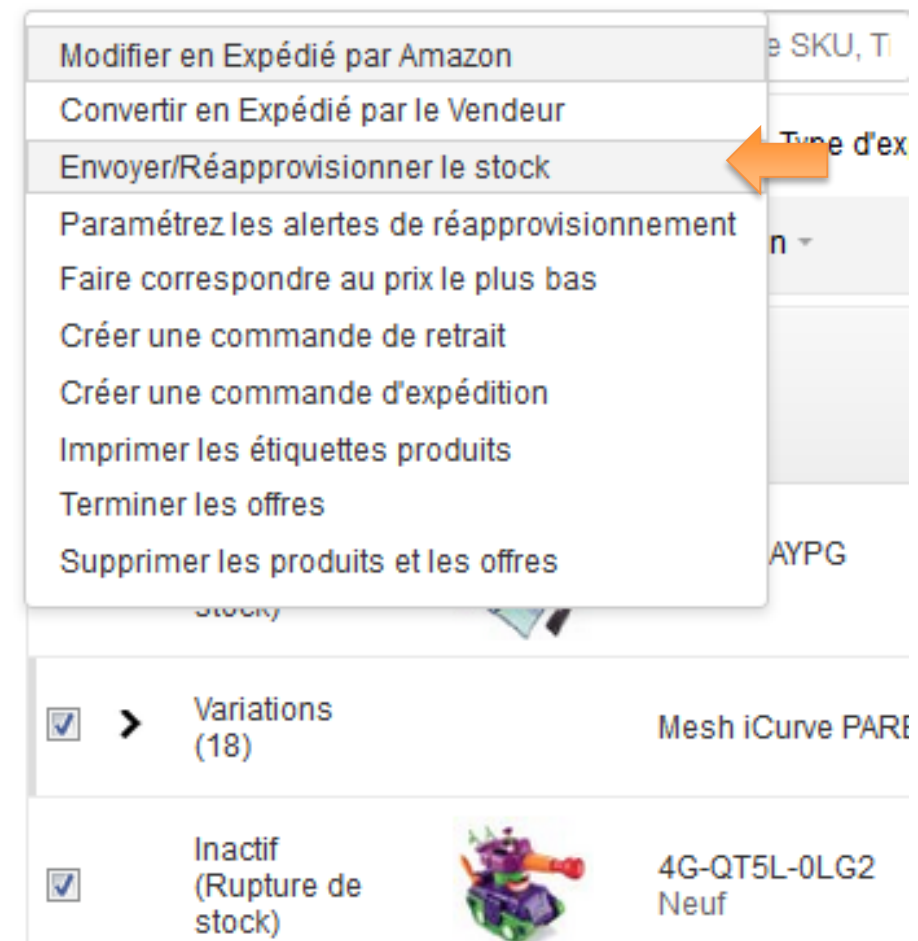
Modifier en Expédié par Amazon
Convertir en Expédié par le Vendeur
Envoyer/Réapprovisionner le stock
Paramétrez les alertes de réapprovisionnement
Faire correspondre au prix le plus bas
Créer une commande de retrait
Créer une commande d'expédition
Imprimer les étiquettes produits
Terminer les offres
Supprimer les produits et les offres

e SKU, Ti
Type d'ex
n
AYPG
stock)

Variations (18)
Mesh iCurve PARE

Inactif (Rupture de stock)
4G-QT5L-0LG2
Neuf